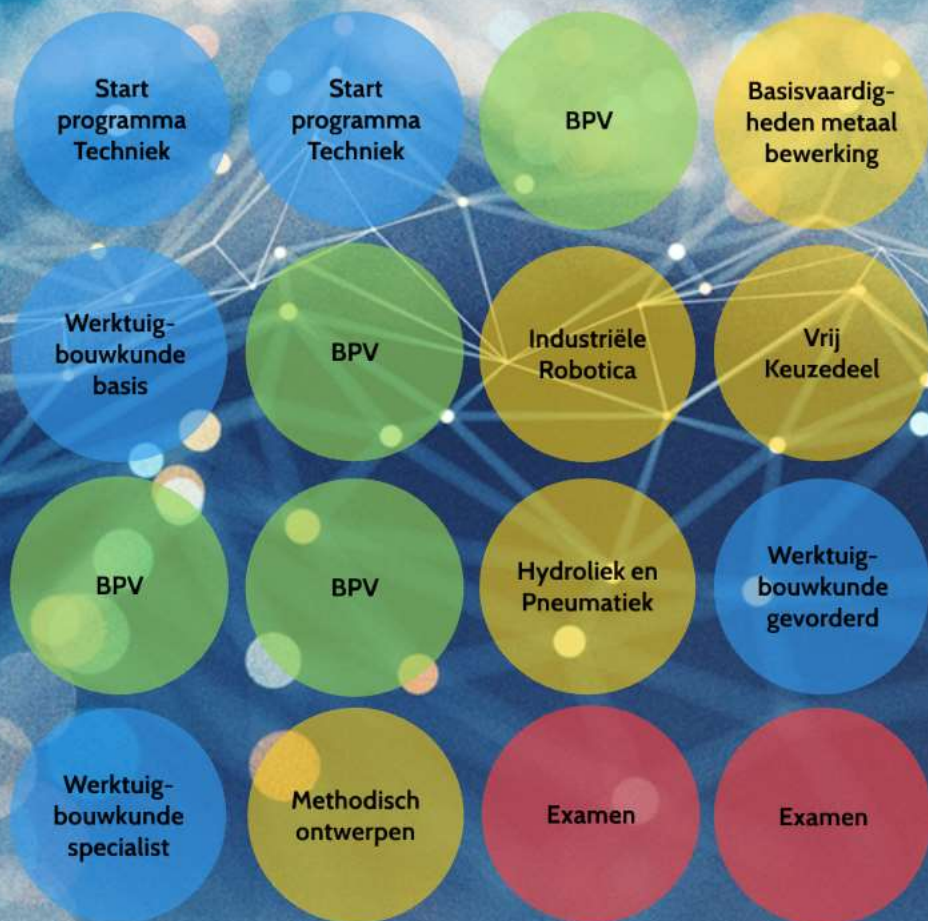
Start programma Techniek

Start programma Techniek

BPV

Basisvaardigheden metaal bewerking

Werktuigbouwkunde basis

BPV

Industriële Robotica

Vrij Keuzedeel

BPV

BPV

Hydroliek en Pneumatiek

Werktuigbouwkunde gevorderd

Werktuigbouwkunde specialist

Methodisch ontwerpen

Examen

Examen